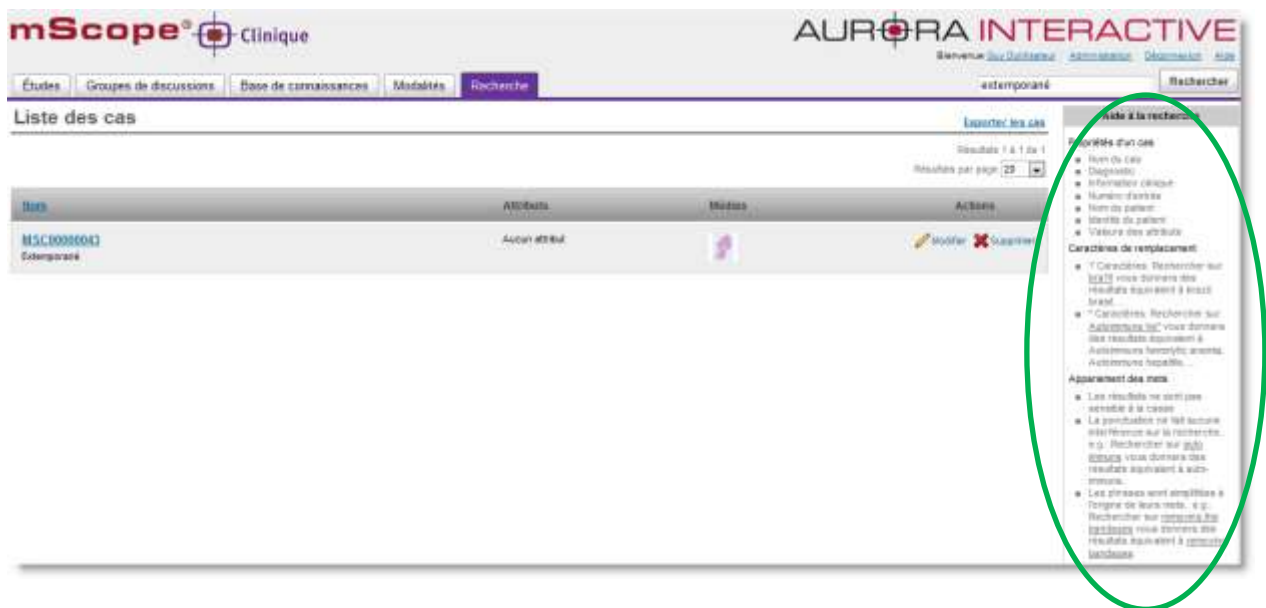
mScope® Clinique

AURORA INTERACTIVE

Bienvenue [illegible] Administration Déconnexion Aide

Études | Groupes de discussions | Base de connaissances | Modalités | Recherche

extemporané | Rechercher

Liste des cas

Exporter les cas

Résultats 1 à 1 de 1

Résultats par page 25

| Nom | Attributs | Médias | Actions |
|---|---|---|---|
| MSC00000043 Extemporané | Aucun attribut | | Modifier Supprimer |

Aide à la recherche

Propriétés d'un cas

- Nom du cas
- Diagnostic
- Information clinique
- Numéro d'entrée
- Nom du patient
- Identité du patient
- Valeurs des attributs

Caractères de remplacement

- "?" Caractères: Rechercher sur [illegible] vous donnera des résultats équivalent à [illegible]
- "*" Caractères: Rechercher sur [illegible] vous donnera des résultats équivalent à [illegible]

Appariement des mots

- Les résultats ne sont pas sensible à la casse
- La ponctuation ne fait aucune interférence sur la recherche. e.g.: Rechercher sur auto immune vous donnera des résultats équivalent à auto-immune.
- Les phrases sont simplifiées à l'origine de leurs mots. e.g.: Rechercher sur removing the bandages vous donnera des résultats équivalent à remove bandages